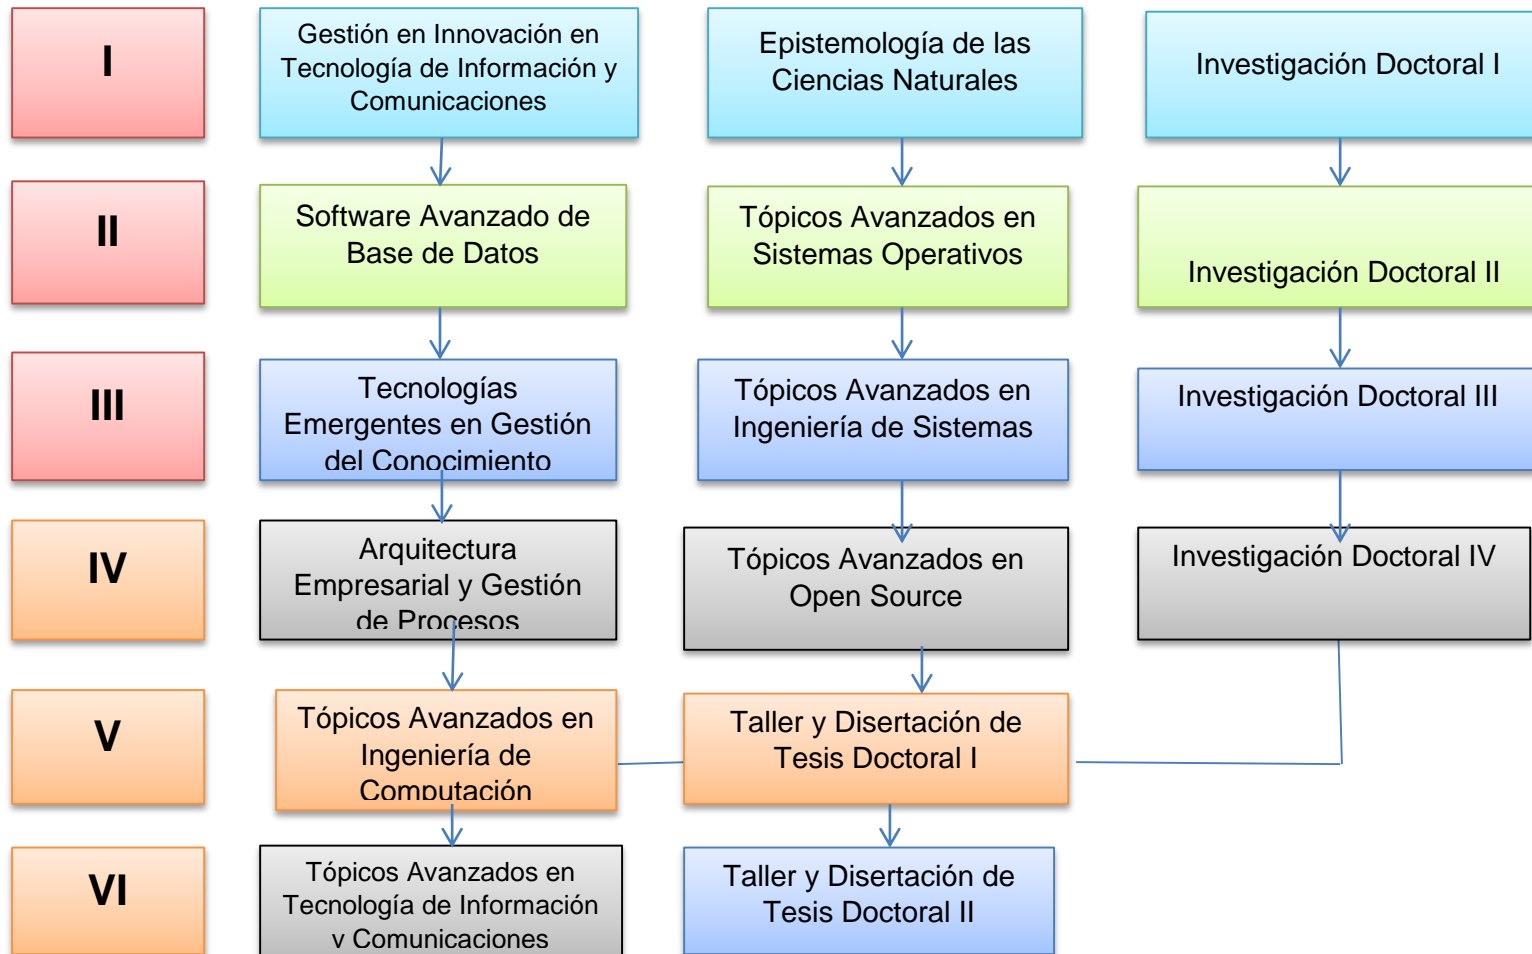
I

Gestión en Innovación en Tecnología de Información y Comunicaciones

Epistemología de las Ciencias Naturales

Investigación Doctoral I

II

Software Avanzado de Base de Datos

Tópicos Avanzados en Sistemas Operativos

Investigación Doctoral II

III

Tecnologías Emergentes en Gestión del Conocimiento

Tópicos Avanzados en Ingeniería de Sistemas

Investigación Doctoral III

IV

Arquitectura Empresarial y Gestión de Procesos

Tópicos Avanzados en Open Source

Investigación Doctoral IV

V

Tópicos Avanzados en Ingeniería de Computación

Taller y Disertación de Tesis Doctoral I

VI

Tópicos Avanzados en Tecnología de Información y Comunicaciones

Taller y Disertación de Tesis Doctoral II